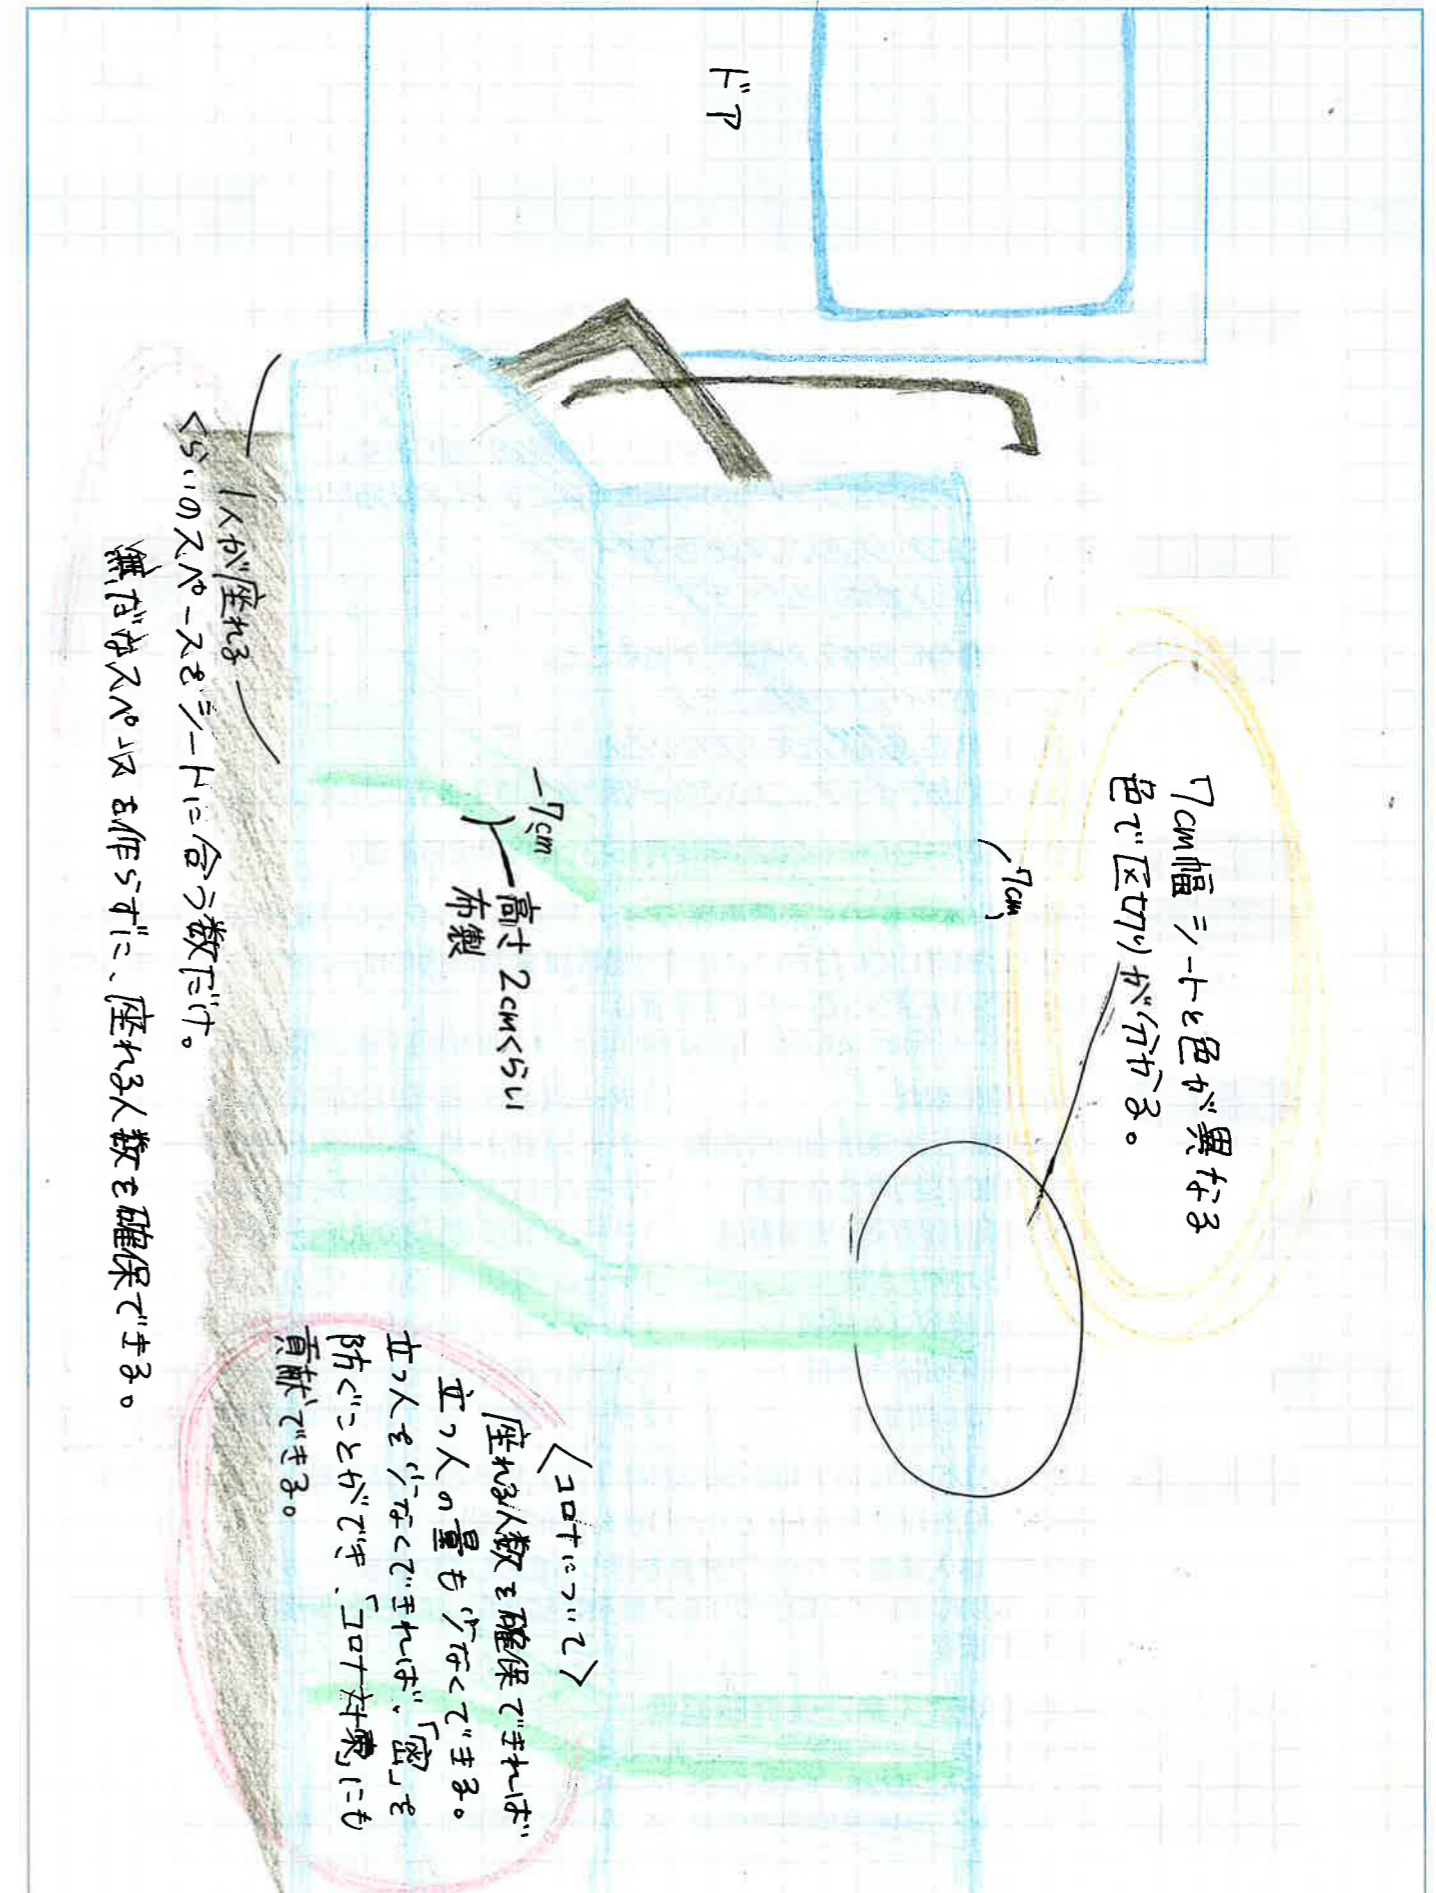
ドア

7cm幅 シートと色が異なる色で区切りが分かる。

7cm

7cm

高さ2cmくらい
布製

1人が座れる
くらいのスペースをシートに合う数だけ。

無だなスペースを作らずに、座れる人数を確保できる。

〈コロナについて〉
座れる人数を確保できれば立つ人の量も少なくできる。
立つ人を少なくできれば、「密」を防ぐことができ、コロナ対策にも貢献できる。